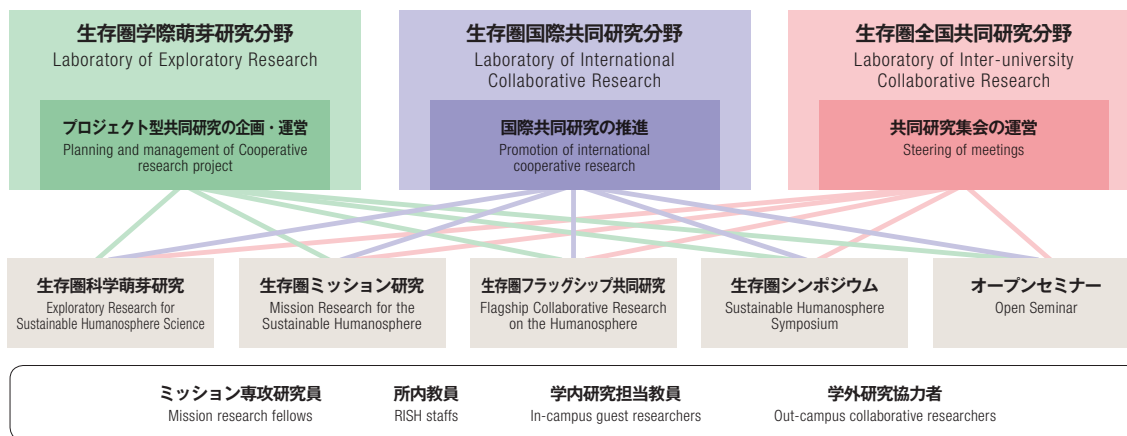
生存圏学際萌芽研究分野
Laboratory of Exploratory Research

プロジェクト型共同研究の企画・運営
Planning and management of Cooperative research project

生存圏国際共同研究分野
Laboratory of International Collaborative Research

国際共同研究の推進
Promotion of international cooperative research

生存圏全国共同研究分野
Laboratory of Inter-university Collaborative Research

共同研究集会の運営
Steering of meetings

生存圏科学萌芽研究
Exploratory Research for Sustainable Humanosphere Science

生存圏ミッション研究
Mission Research for the Sustainable Humanosphere

生存圏フラッグシップ共同研究
Flagship Collaborative Research on the Humanosphere

生存圏シンポジウム
Sustainable Humanosphere Symposium

オープンセミナー
Open Seminar

ミッション専攻研究員
Mission research fellows

所内教員
RISH staffs

学内研究担当教員
In-campus guest researchers

学外研究協力者
Out-campus collaborative researchers